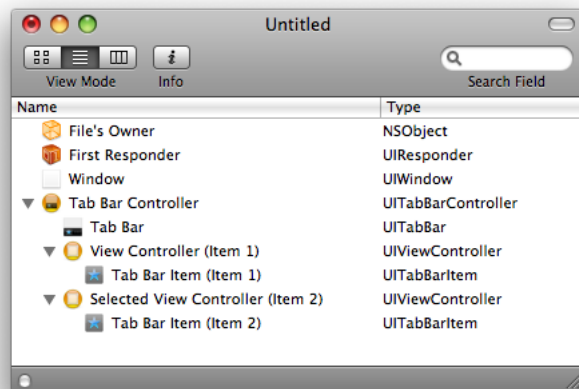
Untitled

View Mode Info Search Field

| Name | Type |
|---|---|
| File's Owner | NSObject |
| First Responder | UIResponder |
| Window | UIWindow |
| Tab Bar Controller | UITabBarController |
| Tab Bar | UITabBar |
| View Controller (Item 1) | UIViewController |
| Tab Bar Item (Item 1) | UITabBarItem |
| Selected View Controller (Item 2) | UIViewController |
| Tab Bar Item (Item 2) | UITabBarItem |